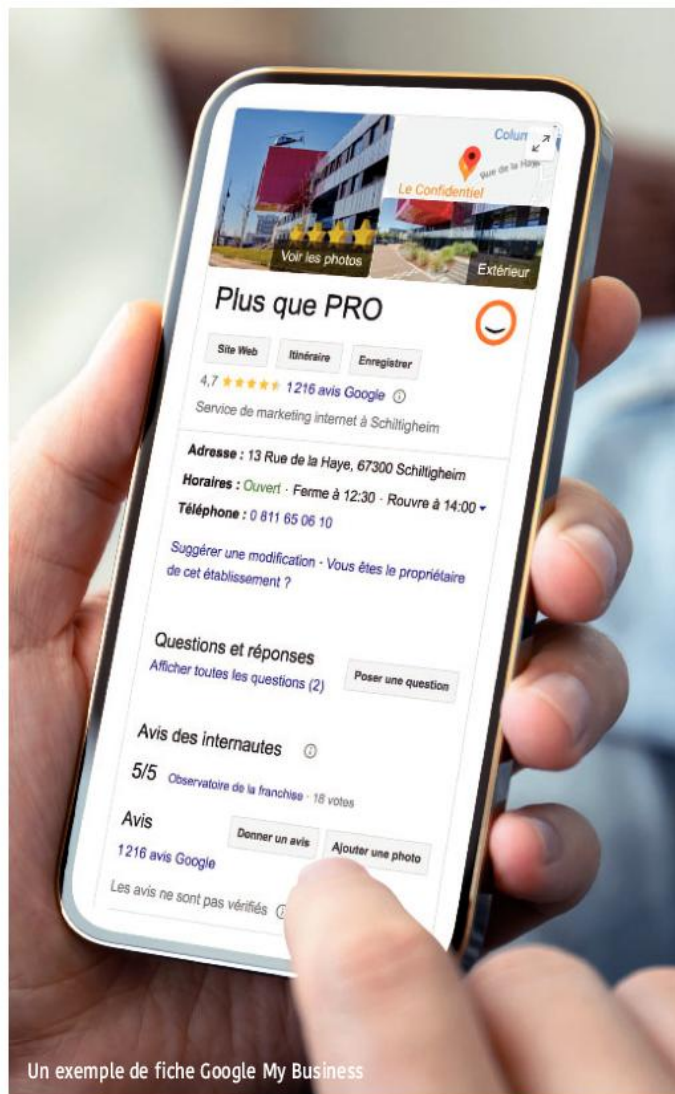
Colum

Rue de la Haye

Le Confidentiel

Voir les photos

Extérieur

Plus que PRO

Site Web

Itinéraire

Enregistrer

4,7 ★★★★★ 1216 avis Google ⓘ

Service de marketing internet à Schiltigheim

Adresse : 13 Rue de la Haye, 67300 Schiltigheim

Horaires : Ouvert · Ferme à 12:30 · Rouvre à 14:00

Téléphone : 0 811 65 06 10

Suggérer une modification · Vous êtes le propriétaire de cet établissement ?

Questions et réponses

Afficher toutes les questions (2)

Poser une question

Avis des internautes ⓘ

5/5 Observatoire de la franchise · 18 votes

Avis

Donner un avis

Ajouter une photo

1216 avis Google

Les avis ne sont pas vérifiés ⓘ

Un exemple de fiche Google My Business